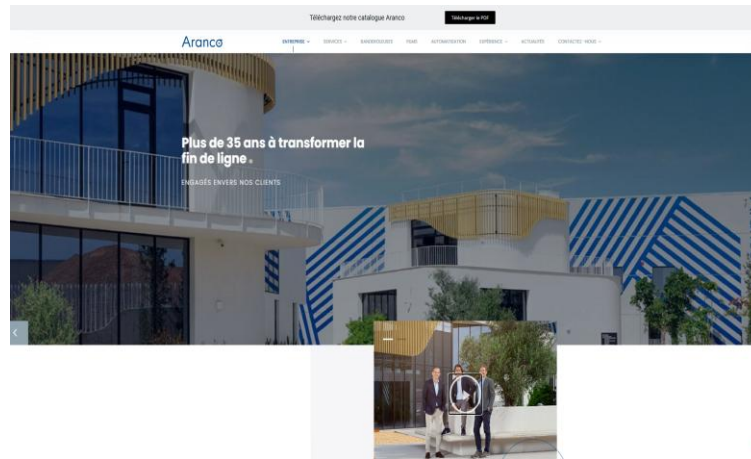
Téléchargez notre catalogue Aranco

Télécharger le PDF

Aranco

ENTREPRISE

SERVICES

BANDEROLEUSES

FAME

AUTOMATISATION

EXPÉRIENCE

ACTUALITÉS

CONTACTEZ-NOUS

Plus de 35 ans à transformer la fin de ligne.

ENGAGÉS ENVERS NOS CLIENTS